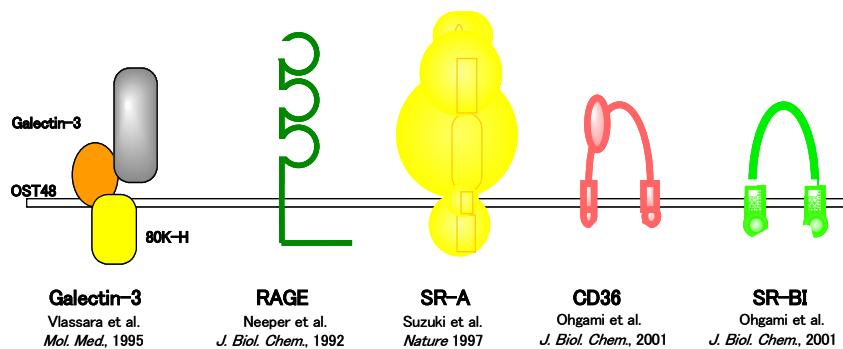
Galectin-3

OST48

80K-H

Galectin-3
Vlassara et al.
Mol. Med., 1995

RAGE
Neeper et al.
J. Biol. Chem., 1992

SR-A
Suzuki et al.
Nature 1997

CD36
Ohgami et al.
J. Biol. Chem., 2001

SR-BI
Ohgami et al.
J. Biol. Chem., 2001